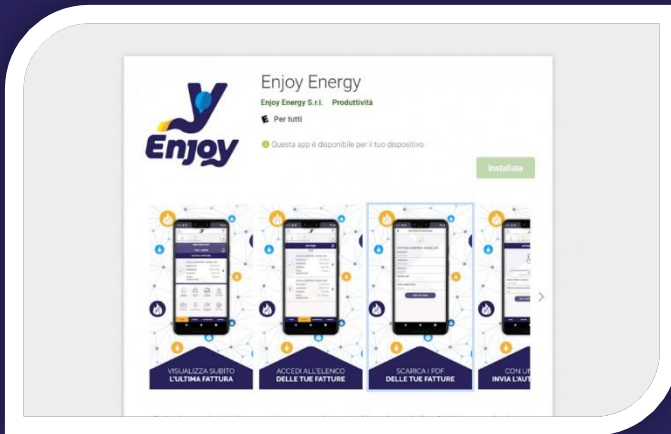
Enjoy

Enjoy Energy
Enjoy Energy S.r.l. Produttività
E Per tutti
Questa app è disponibile per il tuo dispositivo
Installata

VISUALIZZA SUBITO
L'ULTIMA FATTURA

ACCEDI ALL'ELENCO
DELLE TUE FATTURE

SCARICA I PDF
DELLE TUE FATTURE

CON UN
INVIA L'AUT